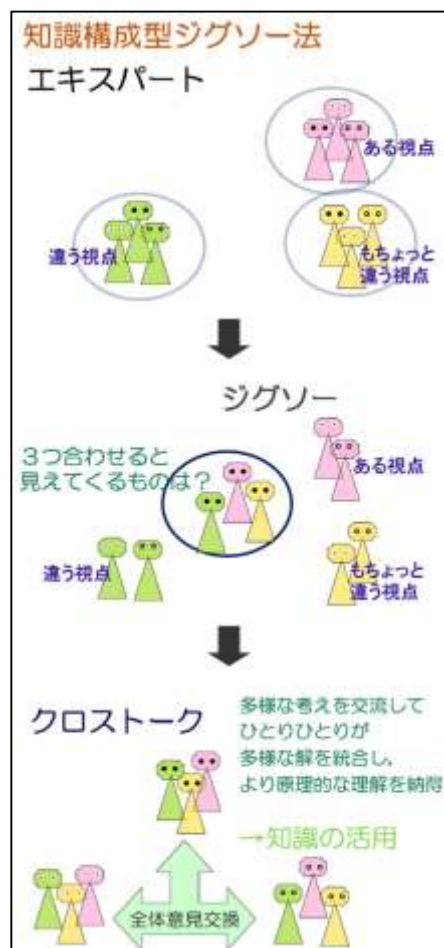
知識構成型ジグソー法

エキスパート

ある視点

違う視点

もちょっと違う視点

ジグソー

3つ合わせると見えてくるものは？

ある視点

違う視点

もちょっと違う視点

クロストーク

多様な考えを交流してひとりひとりが多様な解を統合し、より原理的な理解を納得

→知識の活用

全体意見交換